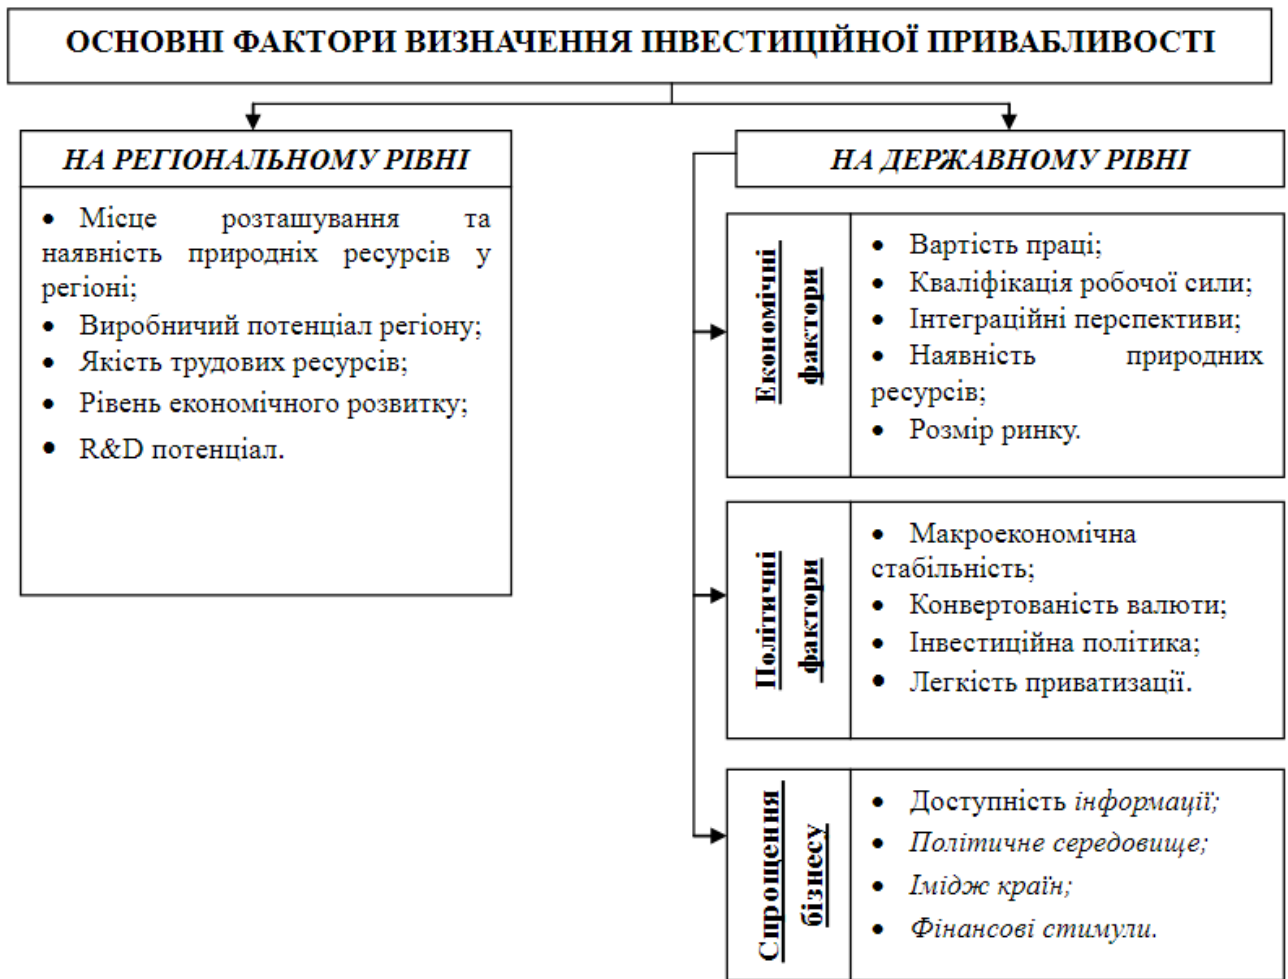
ОСНОВНІ ФАКТОРИ ВИЗНАЧЕННЯ ІНВЕСТИЦІЙНОЇ ПРИВАБЛИВОСТІ

НА РЕГІОНАЛЬНОМУ РІВНІ

• Місце розташування та наявність природніх ресурсів у регіоні;
• Виробничий потенціал регіону;
• Якість трудових ресурсів;
• Рівень економічного розвитку;
• R&D потенціал.

НА ДЕРЖАВНОМУ РІВНІ

Економічні фактори

• Вартість праці;
• Кваліфікація робочої сили;
• Інтеграційні перспективи;
• Наявність природних ресурсів;
• Розмір ринку.

Політичні фактори

• Макроекономічна стабільність;
• Конвертованість валюти;
• Інвестиційна політика;
• Легкість приватизації.

Спрощення бізнесу

• Доступність інформації;
• Політичне середовище;
• Імідж країн;
• Фінансові стимули.